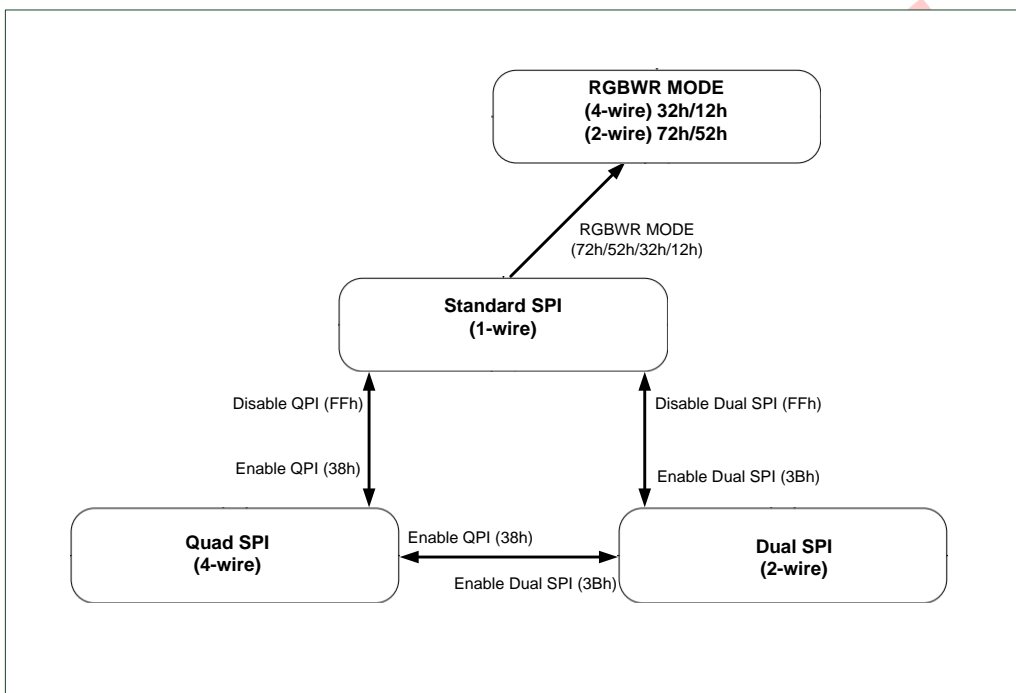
RGBWR MODE
(4-wire) 32h/12h
(2-wire) 72h/52h

RGBWR MODE
(72h/52h/32h/12h)

Standard SPI
(1-wire)

Disable QPI (FFh)

Enable QPI (38h)

Disable Dual SPI (FFh)

Enable Dual SPI (3Bh)

Quad SPI
(4-wire)

Enable QPI (38h)

Enable Dual SPI (3Bh)

Dual SPI
(2-wire)